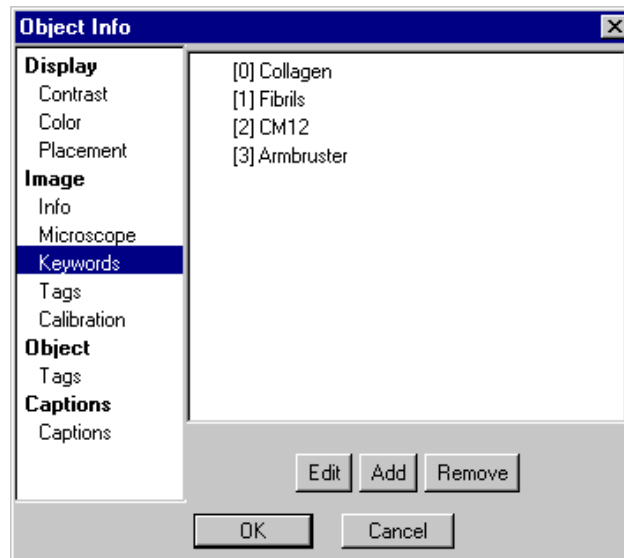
Object Info

Display
Contrast
Color
Placement
Image
Info
Microscope
Keywords
Tags
Calibration
Object
Tags
Captions
Captions

[0] Collagen
[1] Fibrils
[2] CM12
[3] Armbruster

Edit
Add
Remove

OK
Cancel